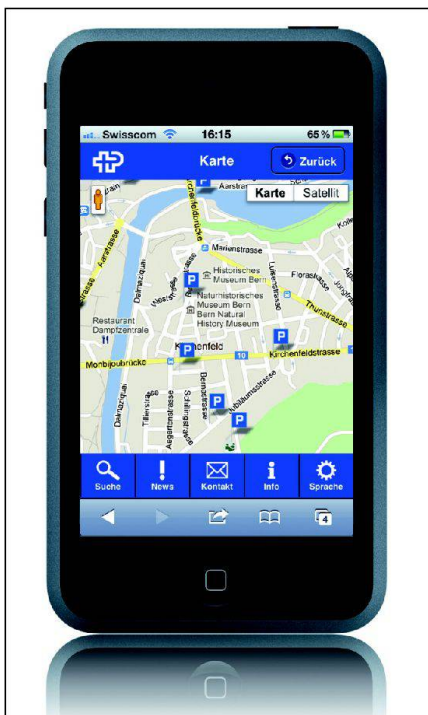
Swisscom 16:15 65 %

Karte

Zurück

Karte Satellit

Aarstr

Marienstrasse

Historisches Museum Bern

Naturhistorisches Museum Bern Bern Natural History Museum

Floraste

Thunstrasse

Luisenstrasse

Restaurant Dampfzentrale

Monbijoubrücke

Kirchenfeld

Kirchenfeldstrasse

10

Dalmaziquai

Aarstrasse

Kirchenfeldbrücke

Bernastrasse

Jubiläumsstrasse

Schillingstrasse

Tillierstrasse

Aegertenstrasse

Dalmazirain

Suche

News

Kontakt

Info

Sprache

4